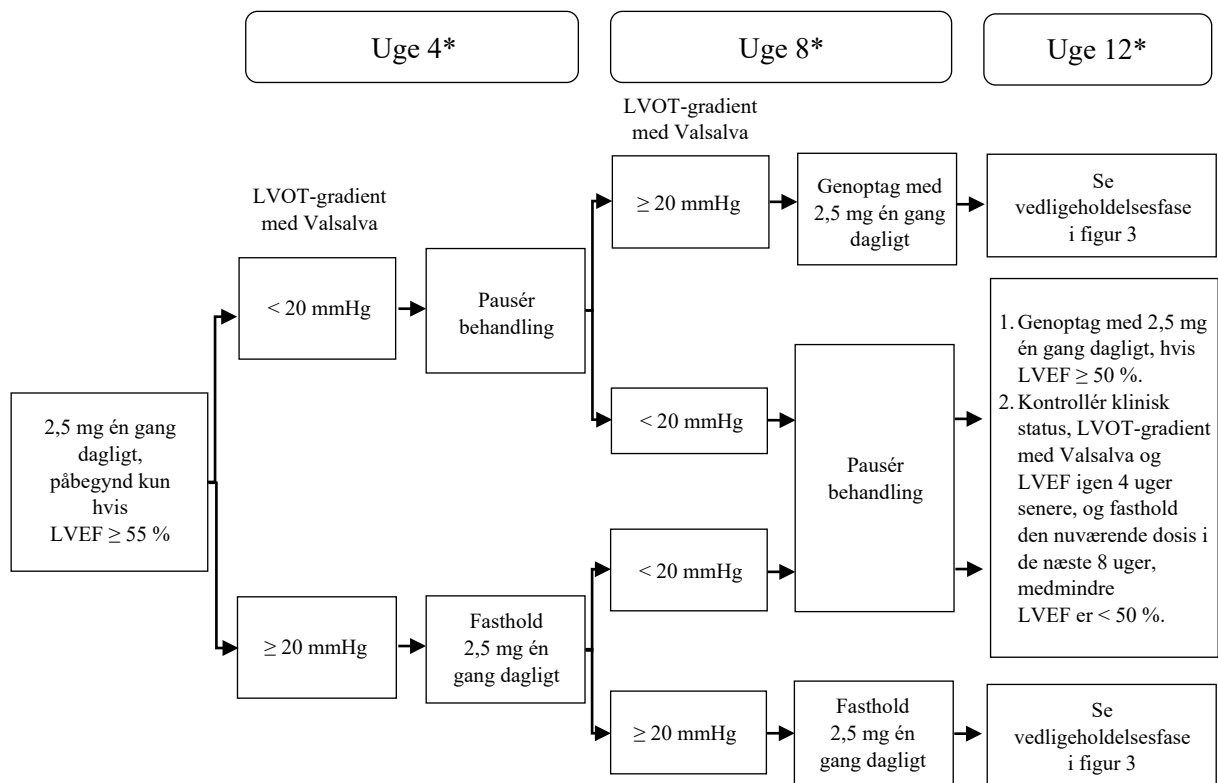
Uge 4*

Uge 8*

Uge 12*

LVOT-gradient med Valsalva

LVOT-gradient med Valsalva

2,5 mg én gang dagligt, påbegynd kun hvis LVEF $\geq$ 55 %

< 20 mmHg

Pausér behandling

$\geq$ 20 mmHg

Genoptag med 2,5 mg én gang dagligt

Se vedligeholdelsesfase i figur 3

< 20 mmHg

$\geq$ 20 mmHg

Fasthold 2,5 mg én gang dagligt

< 20 mmHg

Pausér behandling

1. Genoptag med 2,5 mg én gang dagligt, hvis LVEF $\geq$ 50 %.
2. Kontrollér klinisk status, LVOT-gradient med Valsalva og LVEF igen 4 uger senere, og fasthold den nuværende dosis i de næste 8 uger, medmindre LVEF er < 50 %.

$\geq$ 20 mmHg

Fasthold 2,5 mg én gang dagligt

Se vedligeholdelsesfase i figur 3